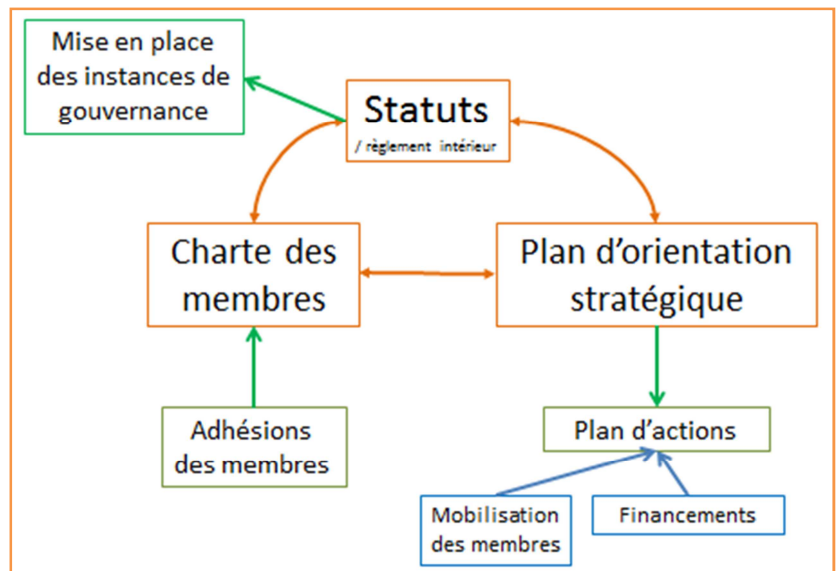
Mise en place des instances de gouvernance

Statuts
/ règlement intérieur

Charte des membres

Plan d’orientation stratégique

Adhésions des membres

Plan d’actions

Mobilisation des membres

Financements